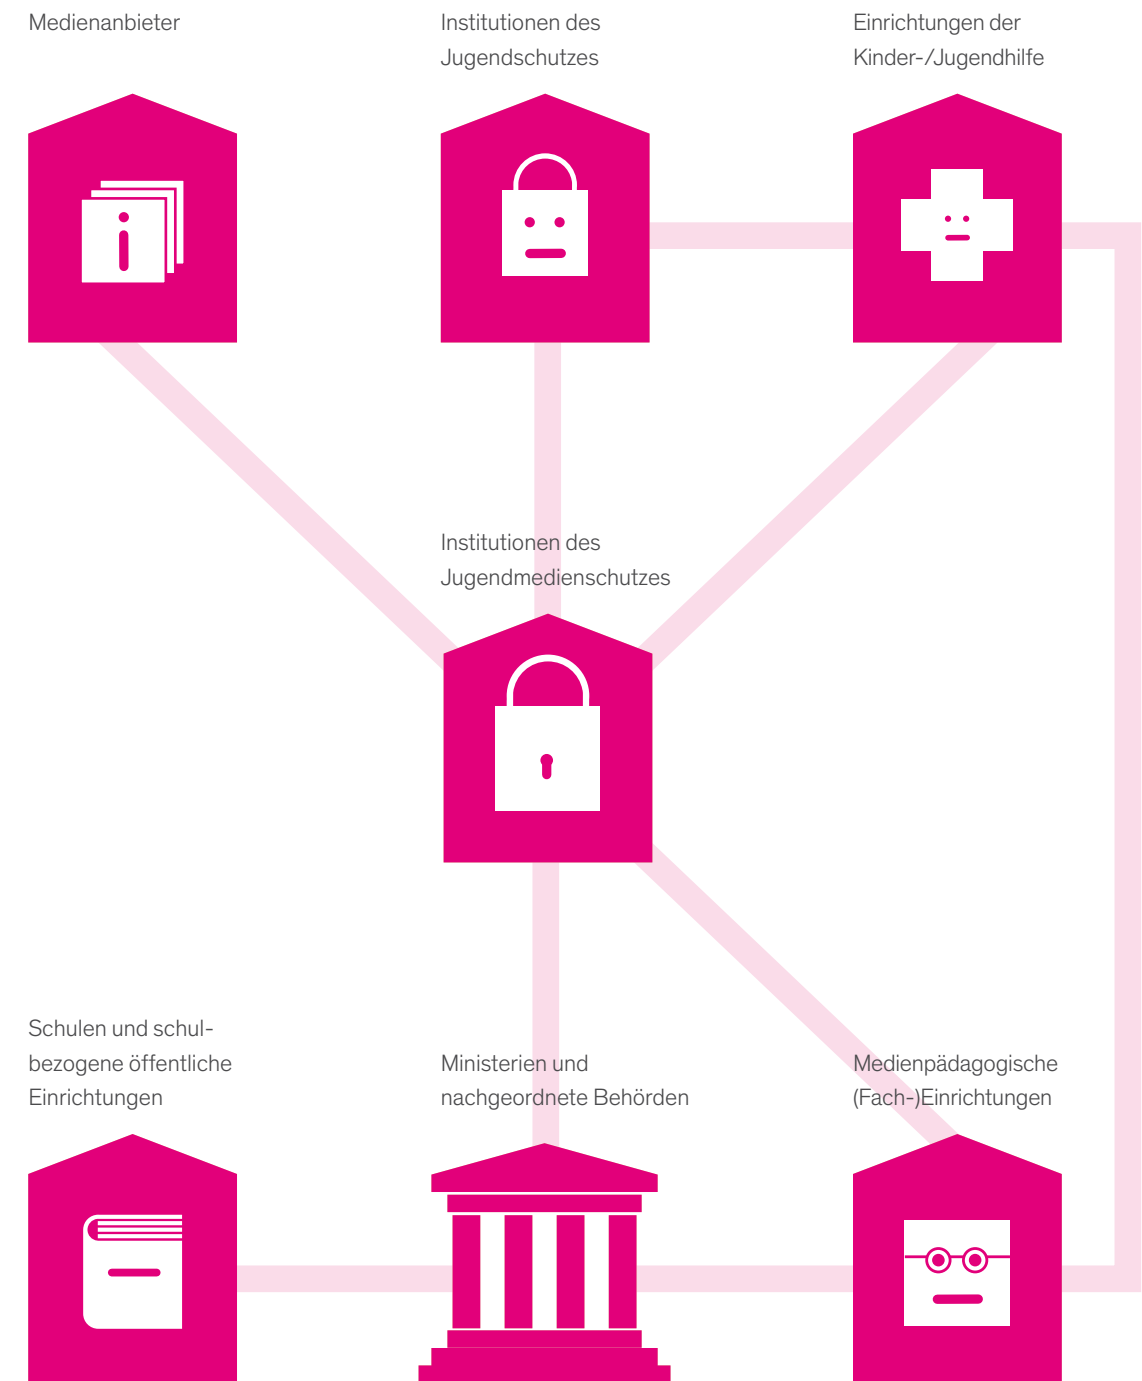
Medienanbieter

Institutionen des Jugendschutzes

Einrichtungen der Kinder-/Jugendhilfe

Institutionen des Jugendmedienschutzes

Schulen und schulbezogene öffentliche Einrichtungen

Ministerien und nachgeordnete Behörden

Medienpädagogische (Fach-)Einrichtungen